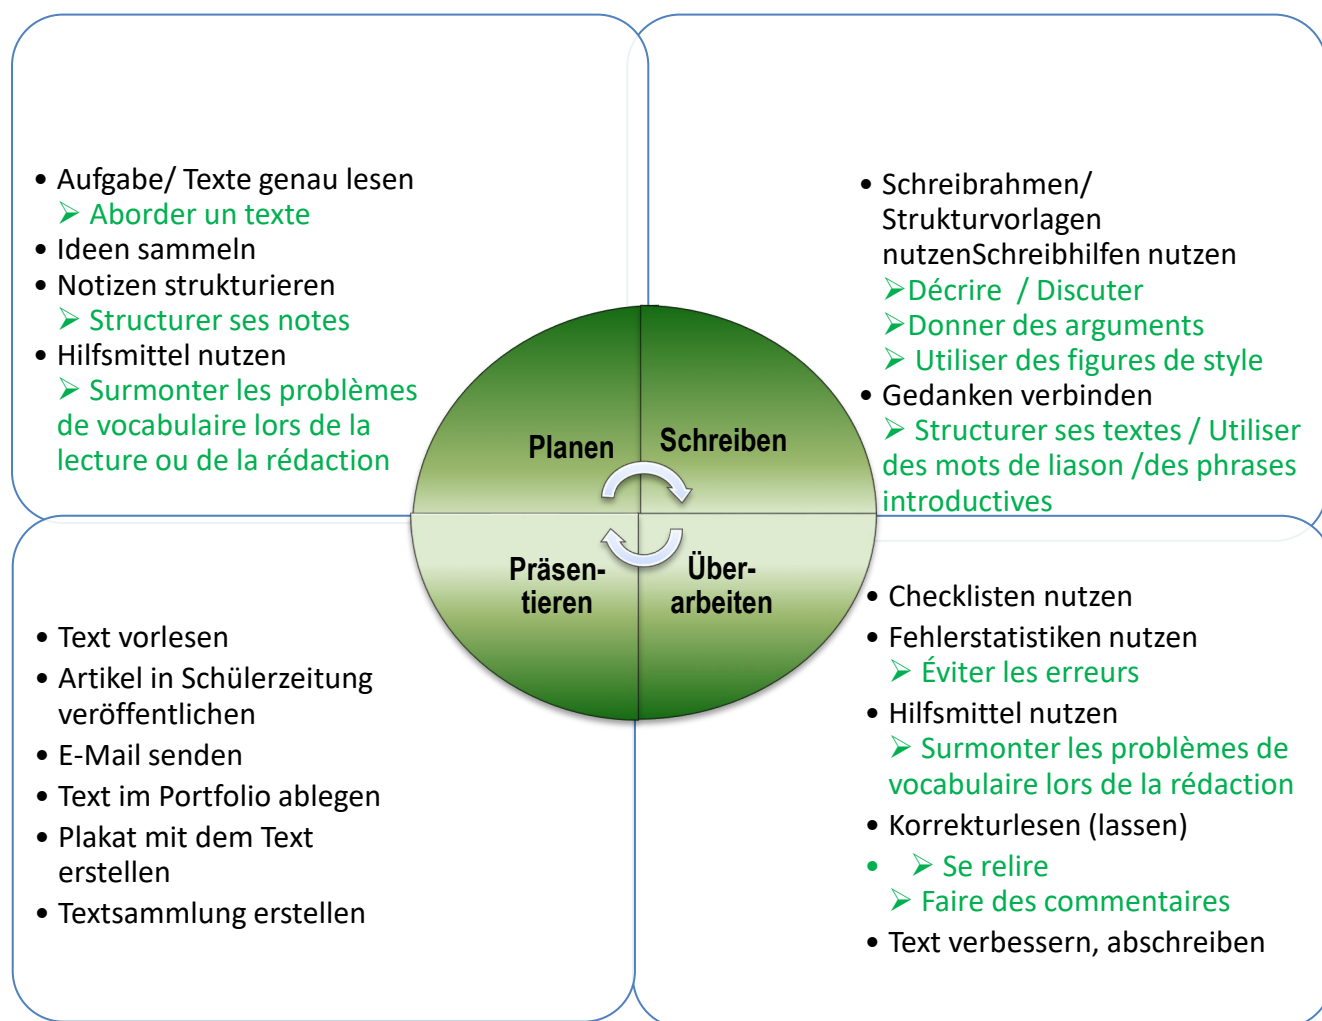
• Aufgabe/ Texte genau lesen
➢ Aborder un texte
• Ideen sammeln
• Notizen strukturieren
➢ Structurer ses notes
• Hilfsmittel nutzen
➢ Surmonter les problèmes de vocabulaire lors de la lecture ou de la rédaction

• Schreibrahmen/ Strukturvorlagen nutzenSchreibhilfen nutzen
➢Décrire / Discuter
➢Donner des arguments
➢ Utiliser des figures de style
• Gedanken verbinden
➢ Structurer ses textes / Utiliser des mots de liason /des phrases introductives

Planen

Schreiben

Präsen-tieren

Über-arbeiten

• Text vorlesen
• Artikel in Schülerzeitung veröffentlichen
• E-Mail senden
• Text im Portfolio ablegen
• Plakat mit dem Text erstellen
• Textsammlung erstellen

• Checklisten nutzen
• Fehlerstatistiken nutzen
➢ Éviter les erreurs
• Hilfsmittel nutzen
➢ Surmonter les problèmes de vocabulaire lors de la rédaction
• Korrekturlesen (lassen)
• ➢ Se relire
➢ Faire des commentaires
• Text verbessern, abschreiben